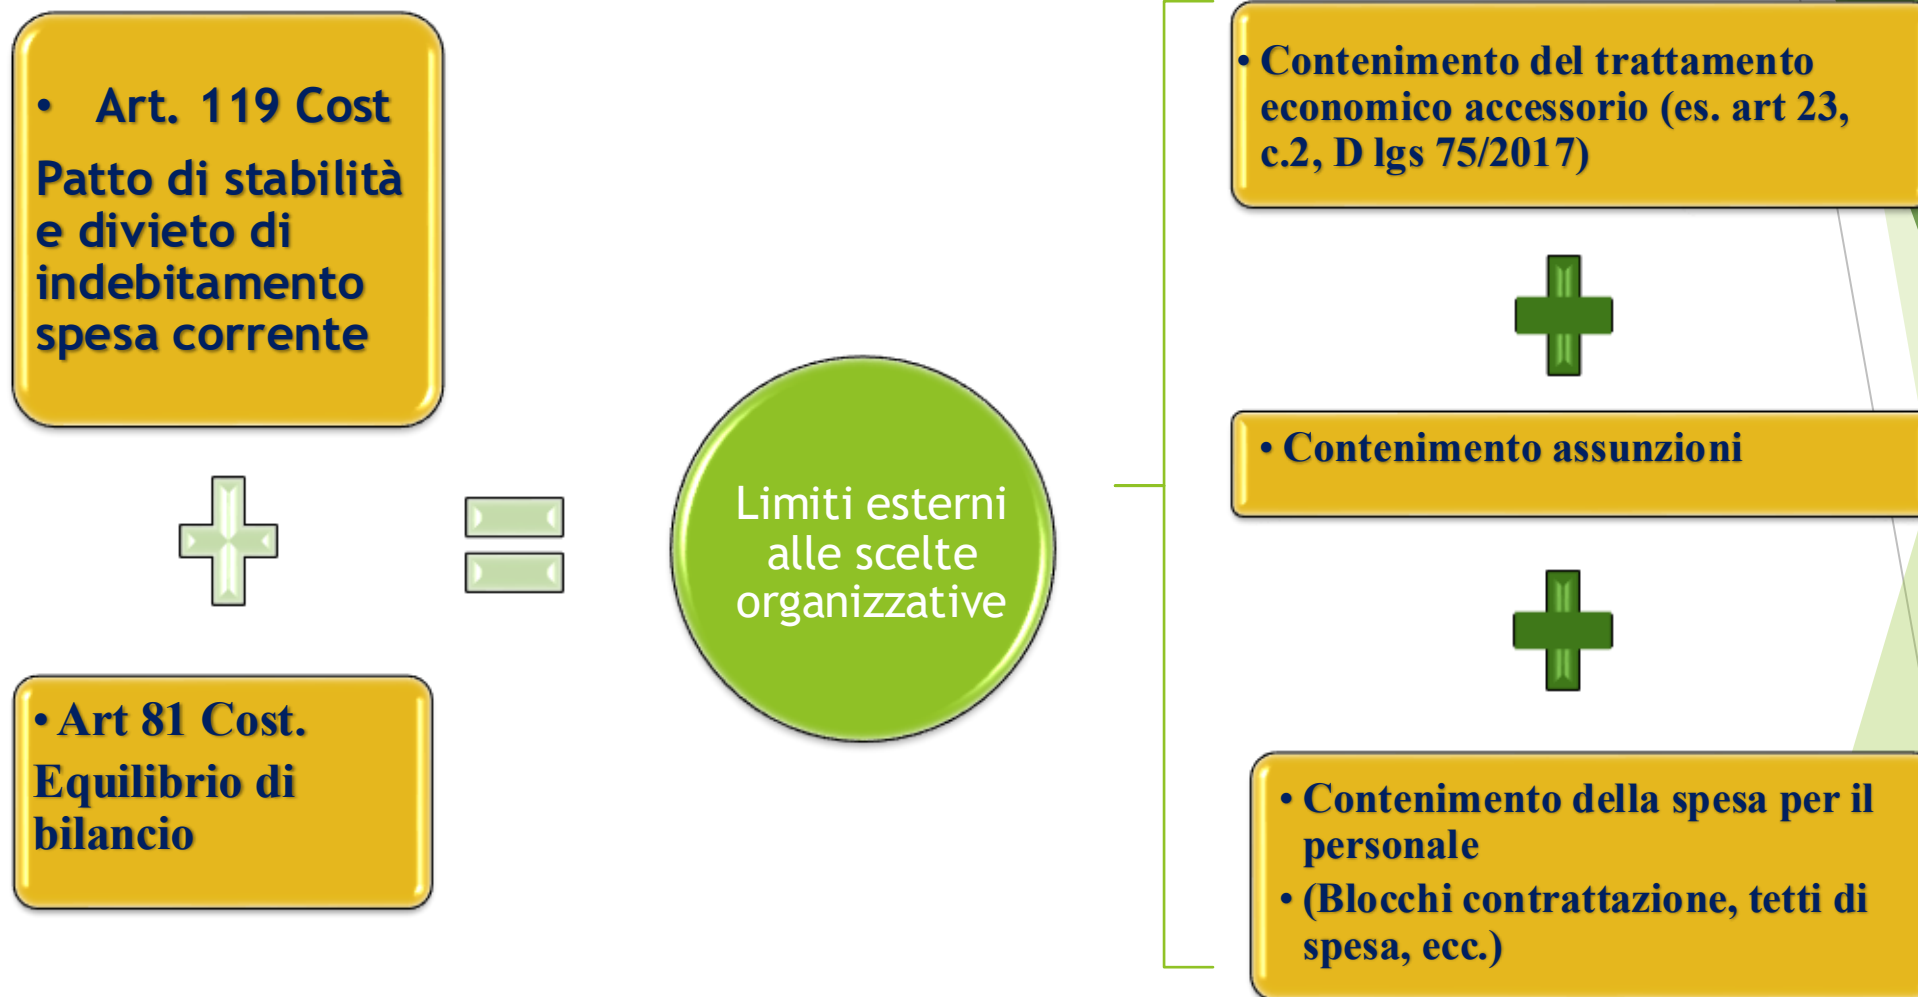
• Art. 119 Cost

Patto di stabilità e divieto di indebitamento spesa corrente

• Art 81 Cost.

Equilibrio di bilancio

Limiti esterni alle scelte organizzative

• Contenimento del trattamento economico accessorio (es. art 23, c.2, D lgs 75/2017)

• Contenimento assunzioni

• Contenimento della spesa per il personale

• (Blocchi contrattazione, tetti di spesa, ecc.)